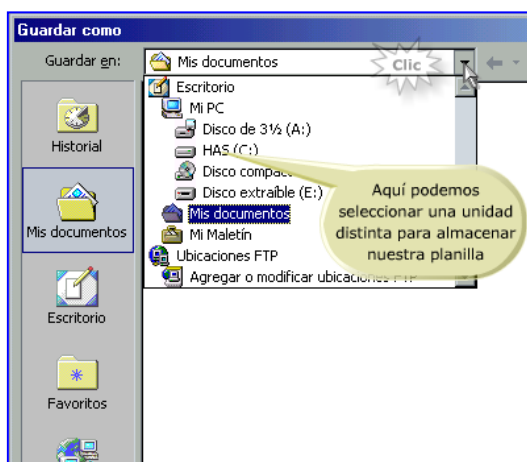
Guardar como

Guardar en: Mis documentos

Clic

Escritorio
Mi PC
Disco de 3½ (A:)
HAS (C:)
Disco compac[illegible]
Disco extraíble (E:)
Mis documentos
Mi Maletín
Ubicaciones FTP
Agregar o modificar ubicacio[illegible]

Aquí podemos seleccionar una unidad distinta para almacenar nuestra planilla

Historial
Mis documentos
Escritorio
Favoritos